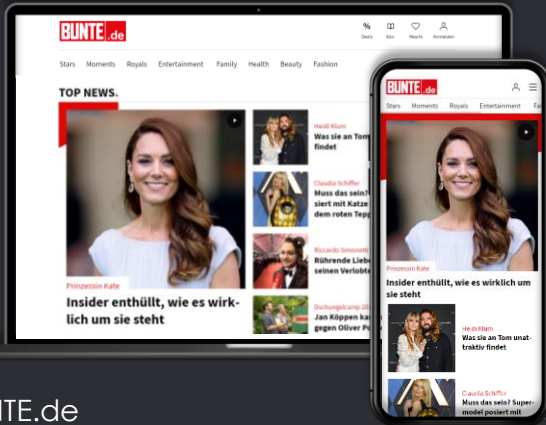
BUNTE.de

Deals Abo Hearts Anmelden

Stars Moments Royals Entertainment Family Health Beauty Fashion

TOP NEWS.

Prinzessin Kate

Insider enthüllt, wie es wirklich um sie steht

Heidi Klum
Was sie an Tom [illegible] findet

Claudia Schiffer
Muss das sein? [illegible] siert mit Katze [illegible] dem roten Tepp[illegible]

Riccardo Simonetti
Rührende Liebe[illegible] seinen Verlobte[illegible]

Dschungelcamp 20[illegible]
Jan Köppen ka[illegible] gegen Oliver Po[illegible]

BUNTE.de

Stars Moments Royals Entertainment Fa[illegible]

Prinzessin Kate

Insider enthüllt, wie es wirklich um sie steht

Heidi Klum
Was sie an Tom unattraktiv findet

Claudia Schiffer
Muss das sein? Supermodel posiert mit

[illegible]TE.de